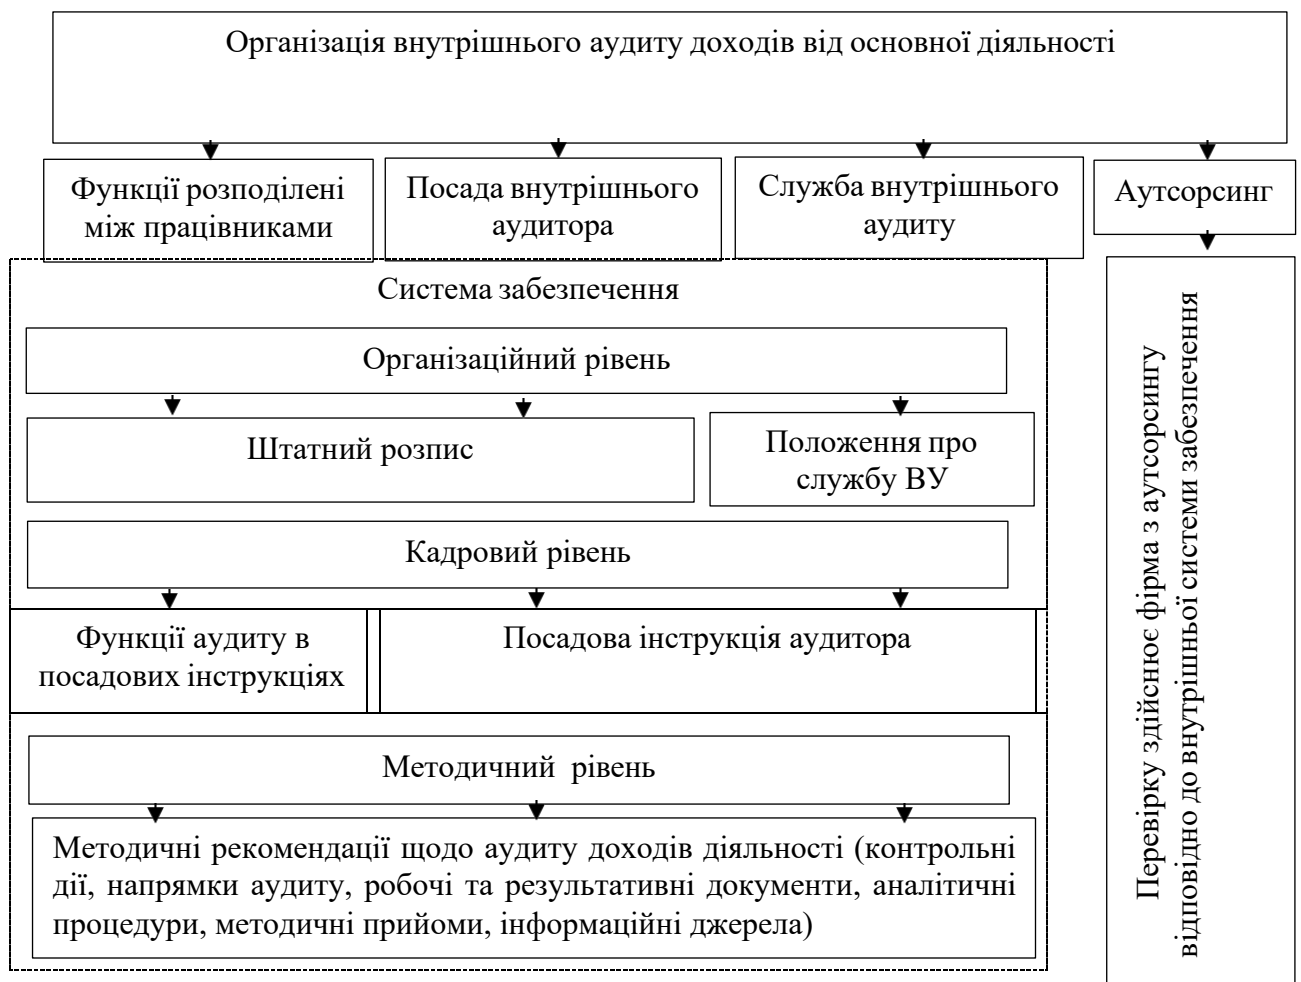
Організація внутрішнього аудиту доходів від основної діяльності

Функції розподілені між працівниками

Посада внутрішнього аудитора

Служба внутрішнього аудиту

Аутсорсинг

Система забезпечення

Організаційний рівень

Штатний розпис

Положення про службу ВУ

Кадровий рівень

Функції аудиту в посадових інструкціях

Посадова інструкція аудитора

Методичний рівень

Методичні рекомендації щодо аудиту доходів діяльності (контрольні дії, напрямки аудиту, робочі та результативні документи, аналітичні процедури, методичні прийоми, інформаційні джерела)

Перевірку здійснює фірма з аутсорсингу відповідно до внутрішньої системи забезпечення